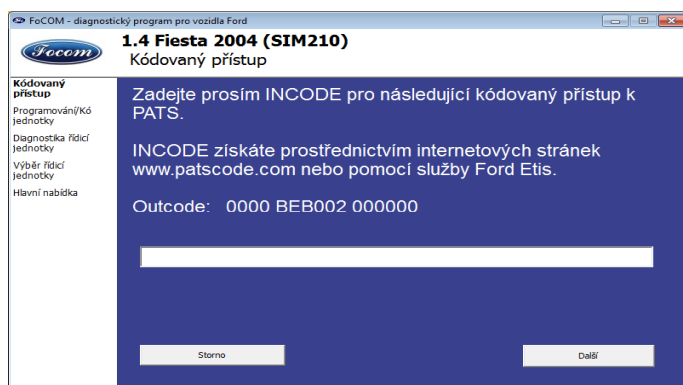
FoCOM - diagnostický program pro vozidla Ford

Focom

1.4 Fiesta 2004 (SIM210)
Kódovaný přístup

Kódovaný přístup
Programování/Kó jednotky
Diagnostika řídicí jednotky
Výběr řídicí jednotky
Hlavní nabídka

Zadejte prosím INCODE pro následující kódovaný přístup k PATS.

INCODE získáte prostřednictvím internetových stránek www.patscode.com nebo pomocí služby Ford Etis.

Outcode: 0000 BEB002 000000

Storno

Další